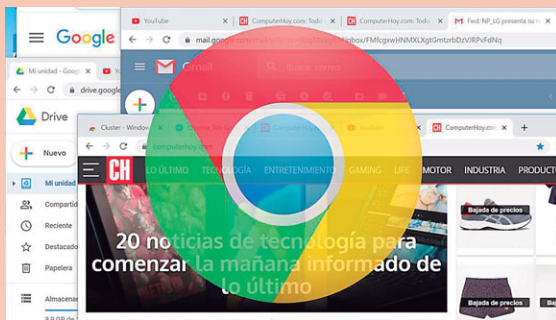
Google
YouTube
ComputerHoy.com: Tod
ComputerHoy.com: Tod
Fwd: NP_LG presenta su n
mail.google.com/mail/u/0/#inbox/FMfcgxwHNMXLXgtGmtzrbDzVJRPvFdNq
Gmail
Buscar correo
Mi unidad - Goog
Y
drive.google
Drive
Nuevo
Mi unidad
Compartid
Reciente
Destacado
Papelera
Almacenar
Cluster - Window
YouTube
ComputerHoy.com
computerhoy.com
CH
LO ÚLTIMO
TECNOLOGÍA
ENTRETENIMIENTO
GAMING
LIFE
MOTOR
INDUSTRIA
PRODUCT
Bajada de precios
Bajada de precios
20 noticias de tecnología para comenzar la mañana informado de lo último